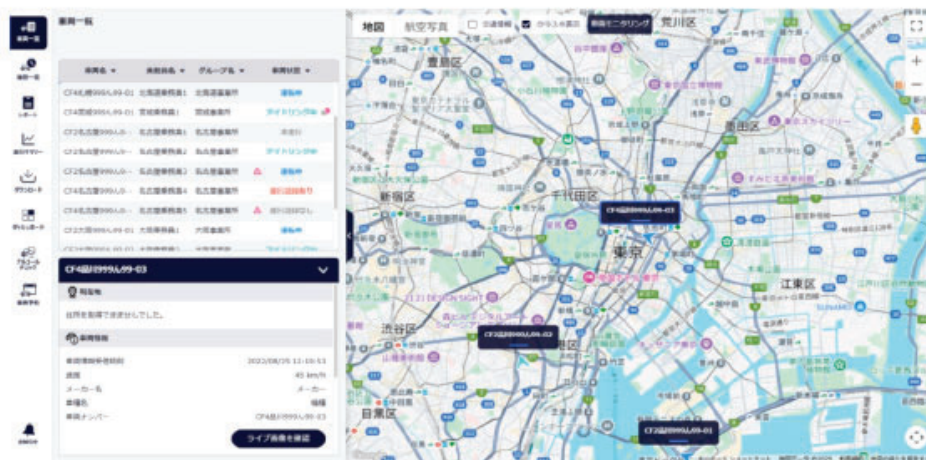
車両一覧

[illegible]

レポート

運行サマリー

ダウンロード

ダッシュボード

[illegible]

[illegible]

車両一覧

| 車両名 | 車両名名 | グループ名 | 車両状態 |
|---|---|---|---|
| CF4札幌999ん99-01 | 北海道営業所1 | 北海道営業所 | 運転中 |
| CF4宮城999ん99-01 | 宮城営業所1 | 宮城営業所 | アイドリング中 |
| CF2名古屋999ん9- | 名古屋営業所1 | 名古屋営業所 | 未走行 |
| CF2名古屋999ん9- | 名古屋営業所2 | 名古屋営業所 | アイドリング中 |
| CF2名古屋999ん9- | 名古屋営業所3 | 名古屋営業所 | 運行記録なし |
| CF4名古屋999ん9- | 名古屋営業所4 | 名古屋営業所 | 運行記録あり |
| CF4名古屋999ん9- | 名古屋営業所5 | 名古屋営業所 | 運行記録なし |
| CF2大阪999ん99-01 | 大阪営業所1 | 大阪営業所 | 運転中 |

CF4品川999ん99-03

現在地

住所を取得できませんでした。

車両情報

車両情報取得時刻 2022/08/25 11:10:53
速度 45 km/h
メーカー名 メーカー
車種名 種種
車両ナンバー CF4品川999ん99-03

ライブ画像を確認

地図 航空写真 交通情報 かもえを表示 車両ミニタリング 荒川区

豊島区 新宿区 千代田区 東京 墨田区 江東区 渋谷区 目黒区

CF4品川999ん99-03

CF2品川999ん99-02

CF2品川999ん99-01